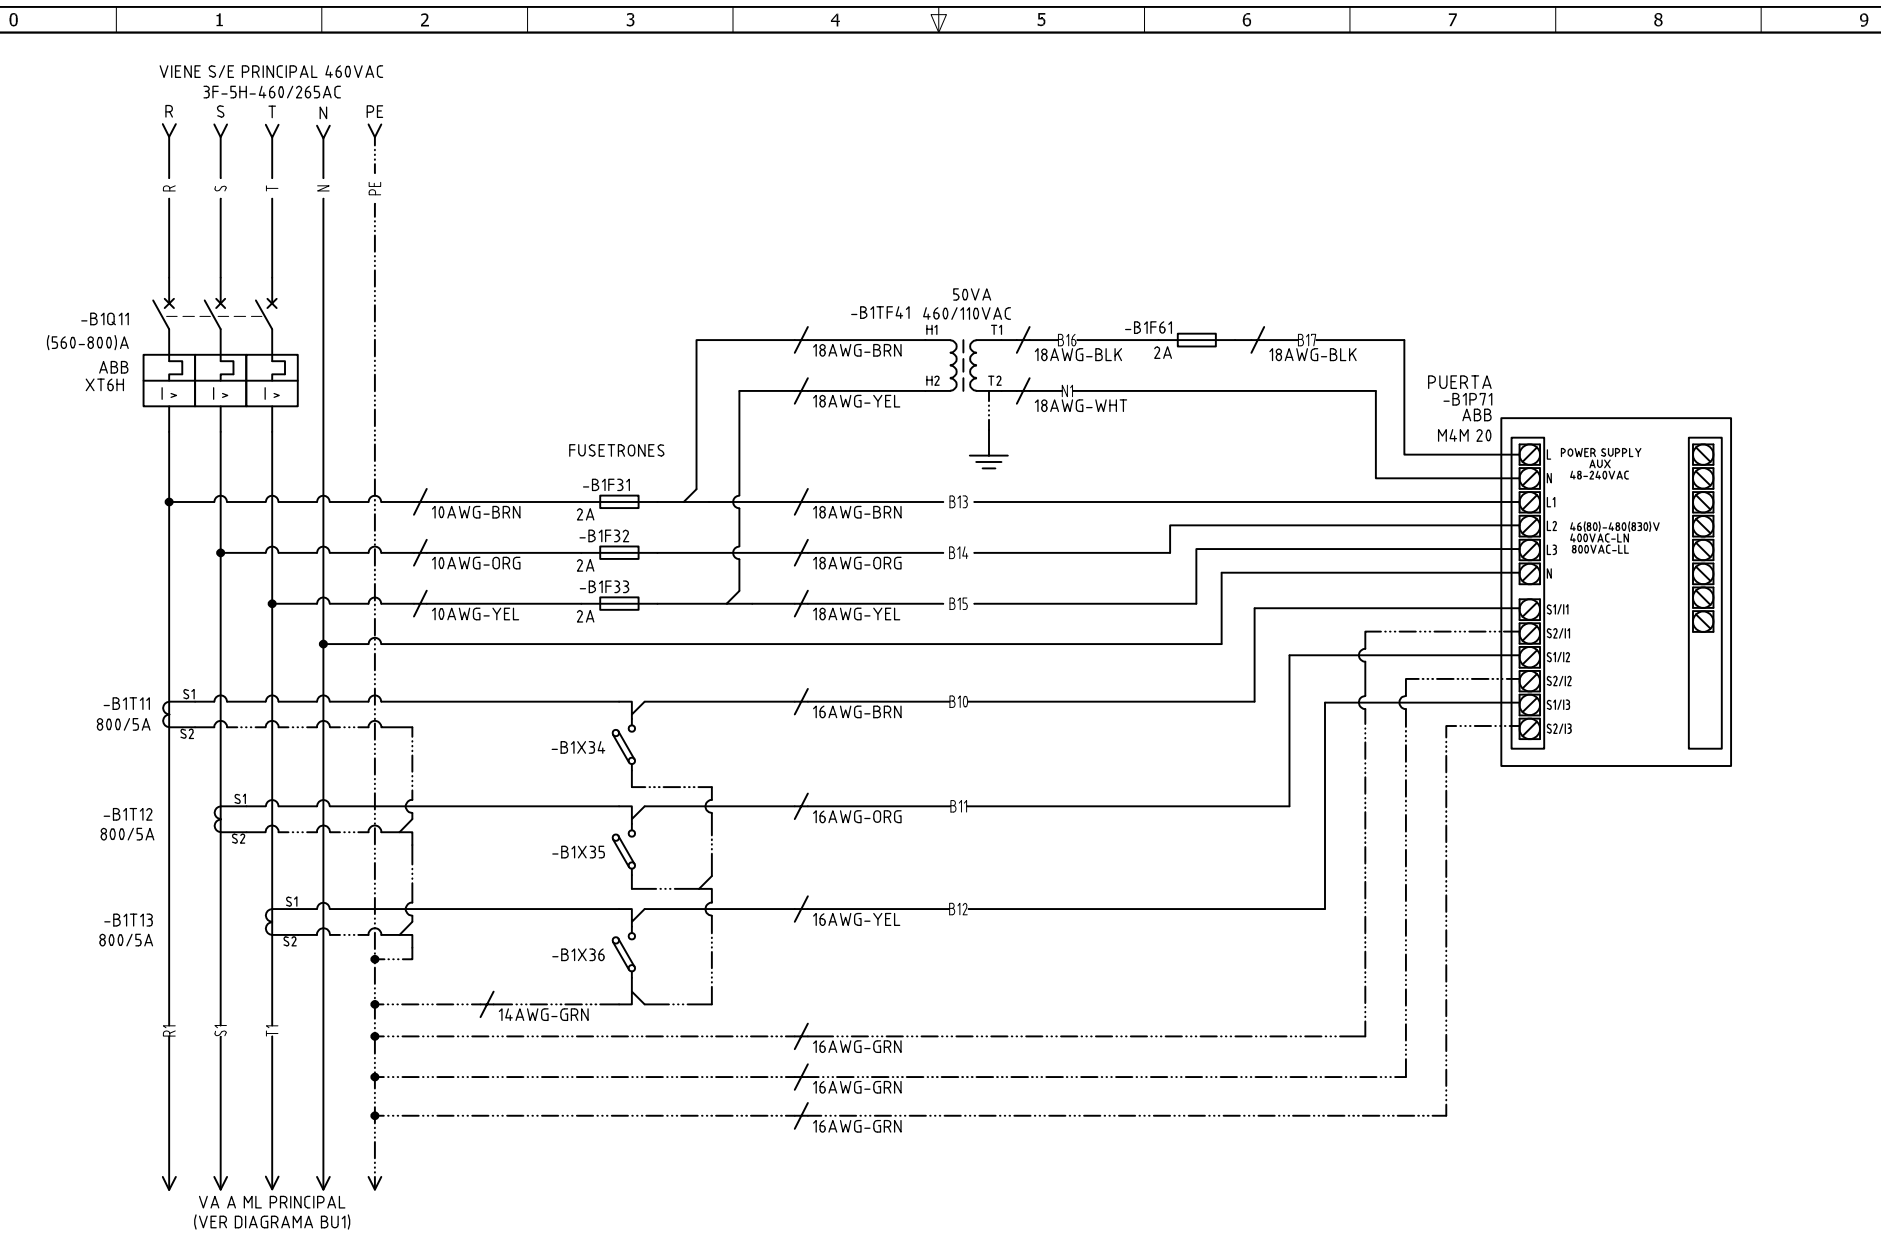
0 1 2 3 4 5 6 7 8 9

VIENE S/E PRINCIPAL 460VAC
3F-5H-460/265AC
R S T N PE

R S T N PE

-B1Q11
(560-800)A
ABB
XT6H

I > I > I >

50VA
-B1TF41 460/110VAC
H1 T1
H2 T2

18AWG-BRN
18AWG-YEL

B16
18AWG-BLK
-B1F61
2A
B17
18AWG-BLK

N1
18AWG-WHT

PUERTA
-B1P71
ABB
M4M 20

FUSETRONES

-B1F31
2A
10AWG-BRN
18AWG-BRN
B13

-B1F32
2A
10AWG-ORG
18AWG-ORG
B14

-B1F33
2A
10AWG-YEL
18AWG-YEL
B15

L POWER SUPPLY AUX 48-240VAC
N
L1
L2 46(80)-480(830)V 400VAC-LN 800VAC-LL
L3
N
S1/I1
S2/I1
S1/I2
S2/I2
S1/I3
S2/I3

-B1T11
800/5A
S1
S2

-B1X34
16AWG-BRN
B10

-B1T12
800/5A
S1
S2

-B1X35
16AWG-ORG
B11

-B1T13
800/5A
S1
S2

-B1X36
16AWG-YEL
B12

14AWG-GRN

16AWG-GRN
16AWG-GRN
16AWG-GRN

R1 S1 T1

VA A ML PRINCIPAL
(VER DIAGRAMA BU1)